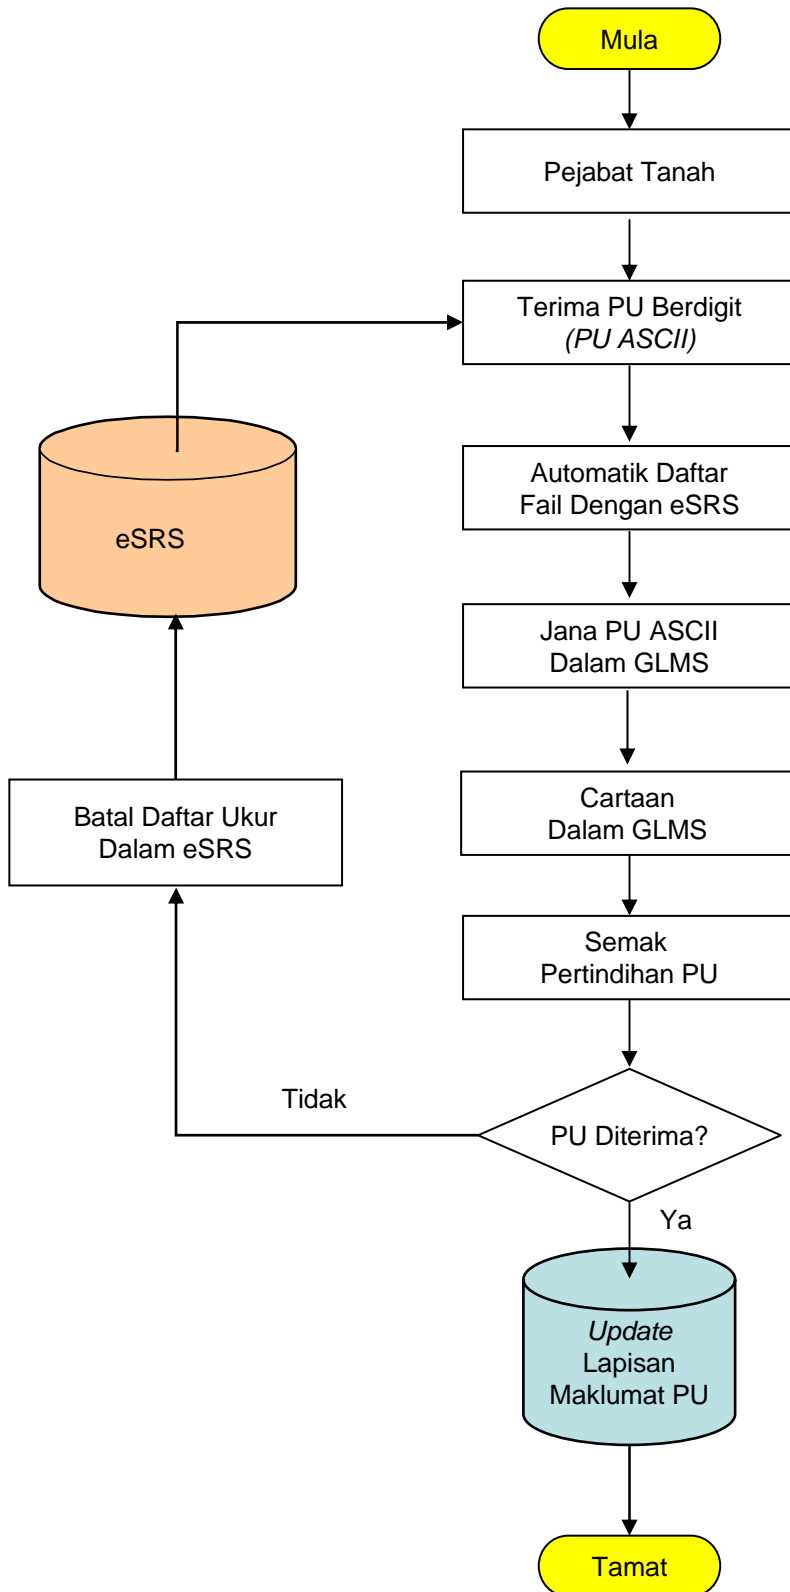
Mula

Pejabat Tanah

Terima PU Berdigit
(PU ASCII)

eSRS

Automatik Daftar Fail Dengan eSRS

Jana PU ASCII Dalam GLMS

Batal Daftar Ukur Dalam eSRS

Cartaan Dalam GLMS

Semak Pertindihan PU

Tidak

PU Diterima?

Ya

Update Lapisan Maklumat PU

Tamat